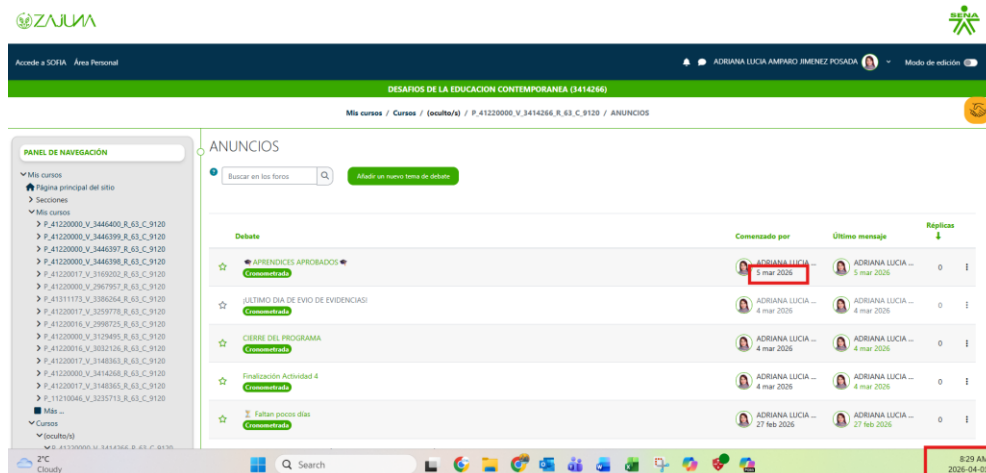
ZAJUNA

SENA

Accede a SOFIA Área Personal

ADRIANA LUCIA AMPARO JIMENEZ POSADA

Modo de edición

DESAFIOS DE LA EDUCACION CONTEMPORANEA (3414266)

Mis cursos / Cursos / (oculto/s) / P_41220000_V_3414266_R_63_C_9120 / ANUNCIOS

PANEL DE NAVEGACIÓN

Mis cursos
Página principal del sitio
Secciones
Mis cursos
P_41220000_V_3446400_R_63_C_9120
P_41220000_V_3446399_R_63_C_9120
P_41220000_V_3446397_R_63_C_9120
P_41220000_V_3446398_R_63_C_9120
P_41220017_V_3169202_R_63_C_9120
P_41220000_V_2967957_R_63_C_9120
P_41311173_V_3386264_R_63_C_9120
P_41220017_V_3259778_R_63_C_9120
P_41220016_V_2998725_R_63_C_9120
P_41220000_V_3129495_R_63_C_9120
P_41220016_V_3032126_R_63_C_9120
P_41220017_V_3148363_R_63_C_9120
P_41220000_V_3414268_R_63_C_9120
P_41220017_V_3148365_R_63_C_9120
P_11210046_V_3235713_R_63_C_9120
Más ...
Cursos
(oculto/s)
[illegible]

ANUNCIOS

Buscar en los foros

Añadir un nuevo tema de debate

| Debate | Comenzado por | Último mensaje | Réplicas |
|---|---|---|---|
| APRENDICES APROBADOS Cronometrada | ADRIANA LUCIA ... 5 mar 2026 | ADRIANA LUCIA ... 5 mar 2026 | 0 |
| ¡ULTIMO DIA DE EVIO DE EVIDENCIAS! Cronometrada | ADRIANA LUCIA ... 4 mar 2026 | ADRIANA LUCIA ... 4 mar 2026 | 0 |
| CIERRE DEL PROGRAMA Cronometrada | ADRIANA LUCIA ... 4 mar 2026 | ADRIANA LUCIA ... 4 mar 2026 | 0 |
| Finalización Actividad 4 Cronometrada | ADRIANA LUCIA ... 4 mar 2026 | ADRIANA LUCIA ... 4 mar 2026 | 0 |
| Faltan pocos días Cronometrada | ADRIANA LUCIA ... 27 feb 2026 | ADRIANA LUCIA ... 27 feb 2026 | 0 |

2°C
Cloudy

Search

8:29 AM
2026-04-0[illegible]